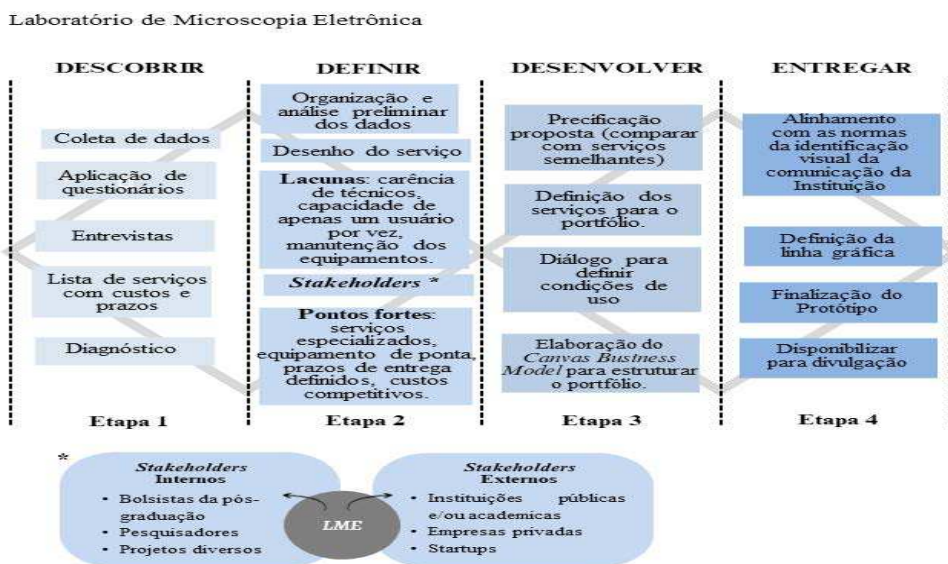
Laboratório de Microscopia Eletrônica

DESCOBRIR

Coleta de dados

Aplicação de questionários

Entrevistas

Lista de serviços com custos e prazos

Diagnóstico

Etapa 1

DEFINIR

Organização e análise preliminar dos dados

Desenho do serviço

**Lacunas**: carência de técnicos, capacidade de apenas um usuário por vez, manutenção dos equipamentos.

*Stakeholders* *

**Pontos fortes**: serviços especializados, equipamento de ponta, prazos de entrega definidos, custos competitivos.

Etapa 2

DESENVOLVER

Precificação proposta (comparar com serviços semelhantes)

Definição dos serviços para o portfólio.

Diálogo para definir condições de uso

Elaboração do *Canvas Business Model* para estruturar o portfólio.

Etapa 3

ENTREGAR

Alinhamento com as normas da identificação visual da comunicação da Instituição

Definição da linha gráfica

Finalização do Protótipo

Disponibilizar para divulgação

Etapa 4

*

*Stakeholders* Internos
• Bolsistas da pós-graduação
• Pesquisadores
• Projetos diversos

LME

*Stakeholders* Externos
• Instituições públicas e/ou academicas
• Empresas privadas
• Startups